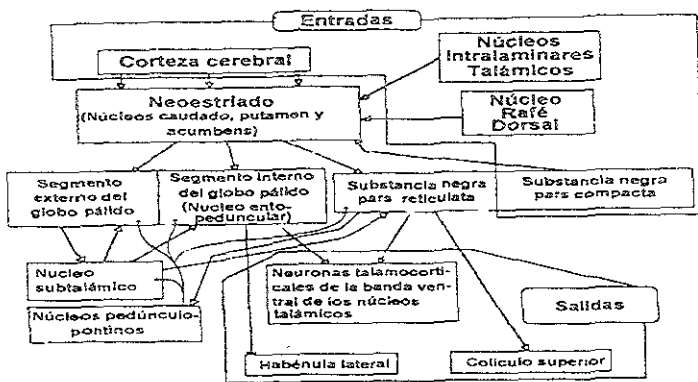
Entradas

Corteza cerebral

Núcleos Intralaminares Talámicos

Neoestriado
(Núcleos caudado, putamen y acumbens)

Núcleo Rafé Dorsal

Segmento externo del globo pálido

Segmento interno del globo pálido (Núcleo entopeduncular)

Substancia negra pars reticulata

Substancia negra pars compacta

Núcleo subtalámico

Neuronas talamocorticales de la banda ventral de los núcleos talámicos

Salidas

Núcleos pedúnculopontinos

Habénula lateral

Colículo superior